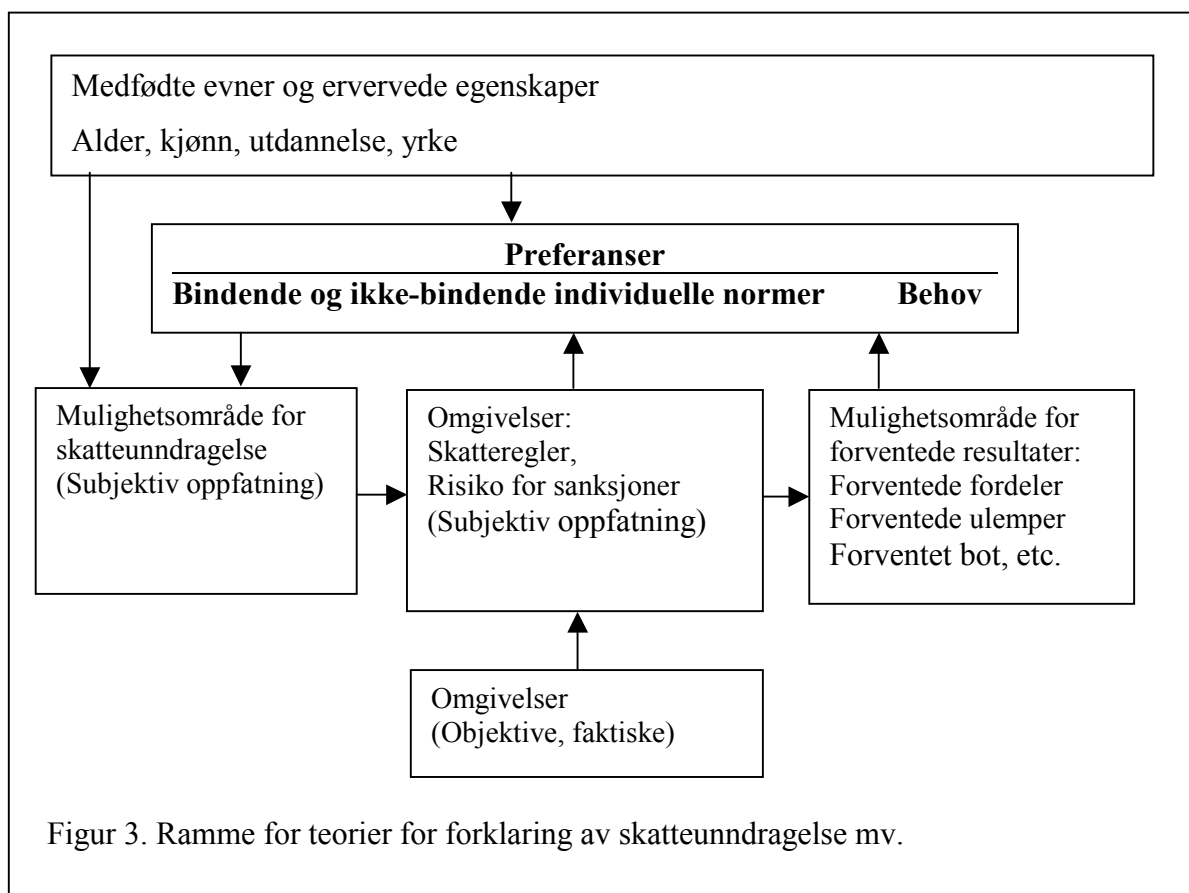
Medfødte evner og ervervede egenskaper
Alder, kjønn, utdannelse, yrke

**Preferanser**
**Bindende og ikke-bindende individuelle normer** **Behov**

Mulighetsområde for skatteunndragelse (Subjektiv oppfatning)

Omgivelser:
Skatteregler,
Risiko for sanksjoner
(Subjektiv oppfatning)

Mulighetsområde for forventede resultater:
Forventede fordeler
Forventede ulemper
Forventet bot, etc.

Omgivelser
(Objektive, faktiske)

Figur 3. Ramme for teorier for forklaring av skatteunndragelse mv.